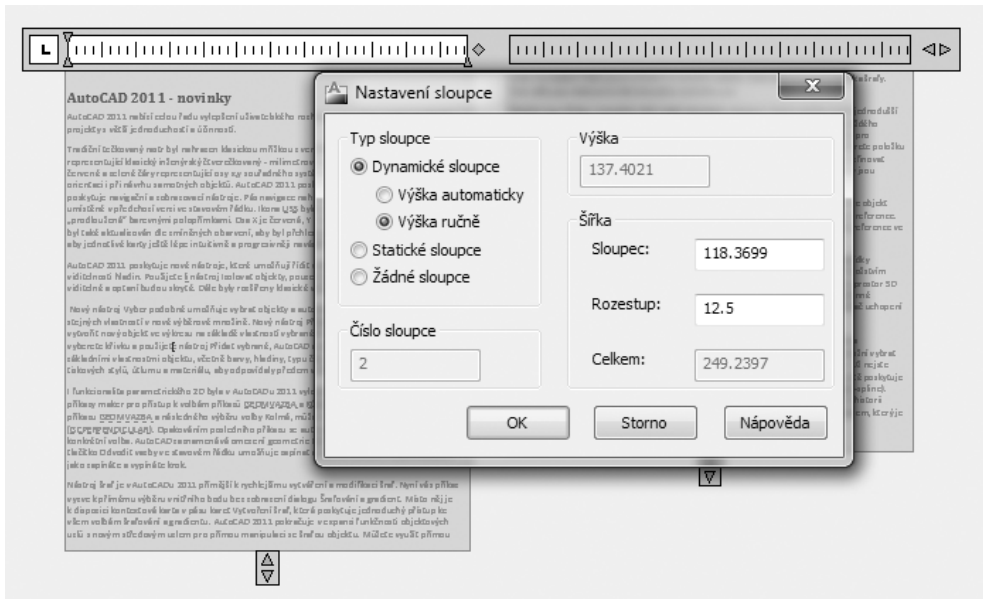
AutoCAD 2011 - novinky

Nastavení sloupce

Typ sloupce
Dynamické sloupce
Výška automaticky
Výška ručně
Statické sloupce
Žádné sloupce

Číslo sloupce
2

Výška
137.4021

Šířka
Sloupec: 118.3699
Rozestup: 12.5
Celkem: 249.2397

OK
Storno
Nápověda

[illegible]